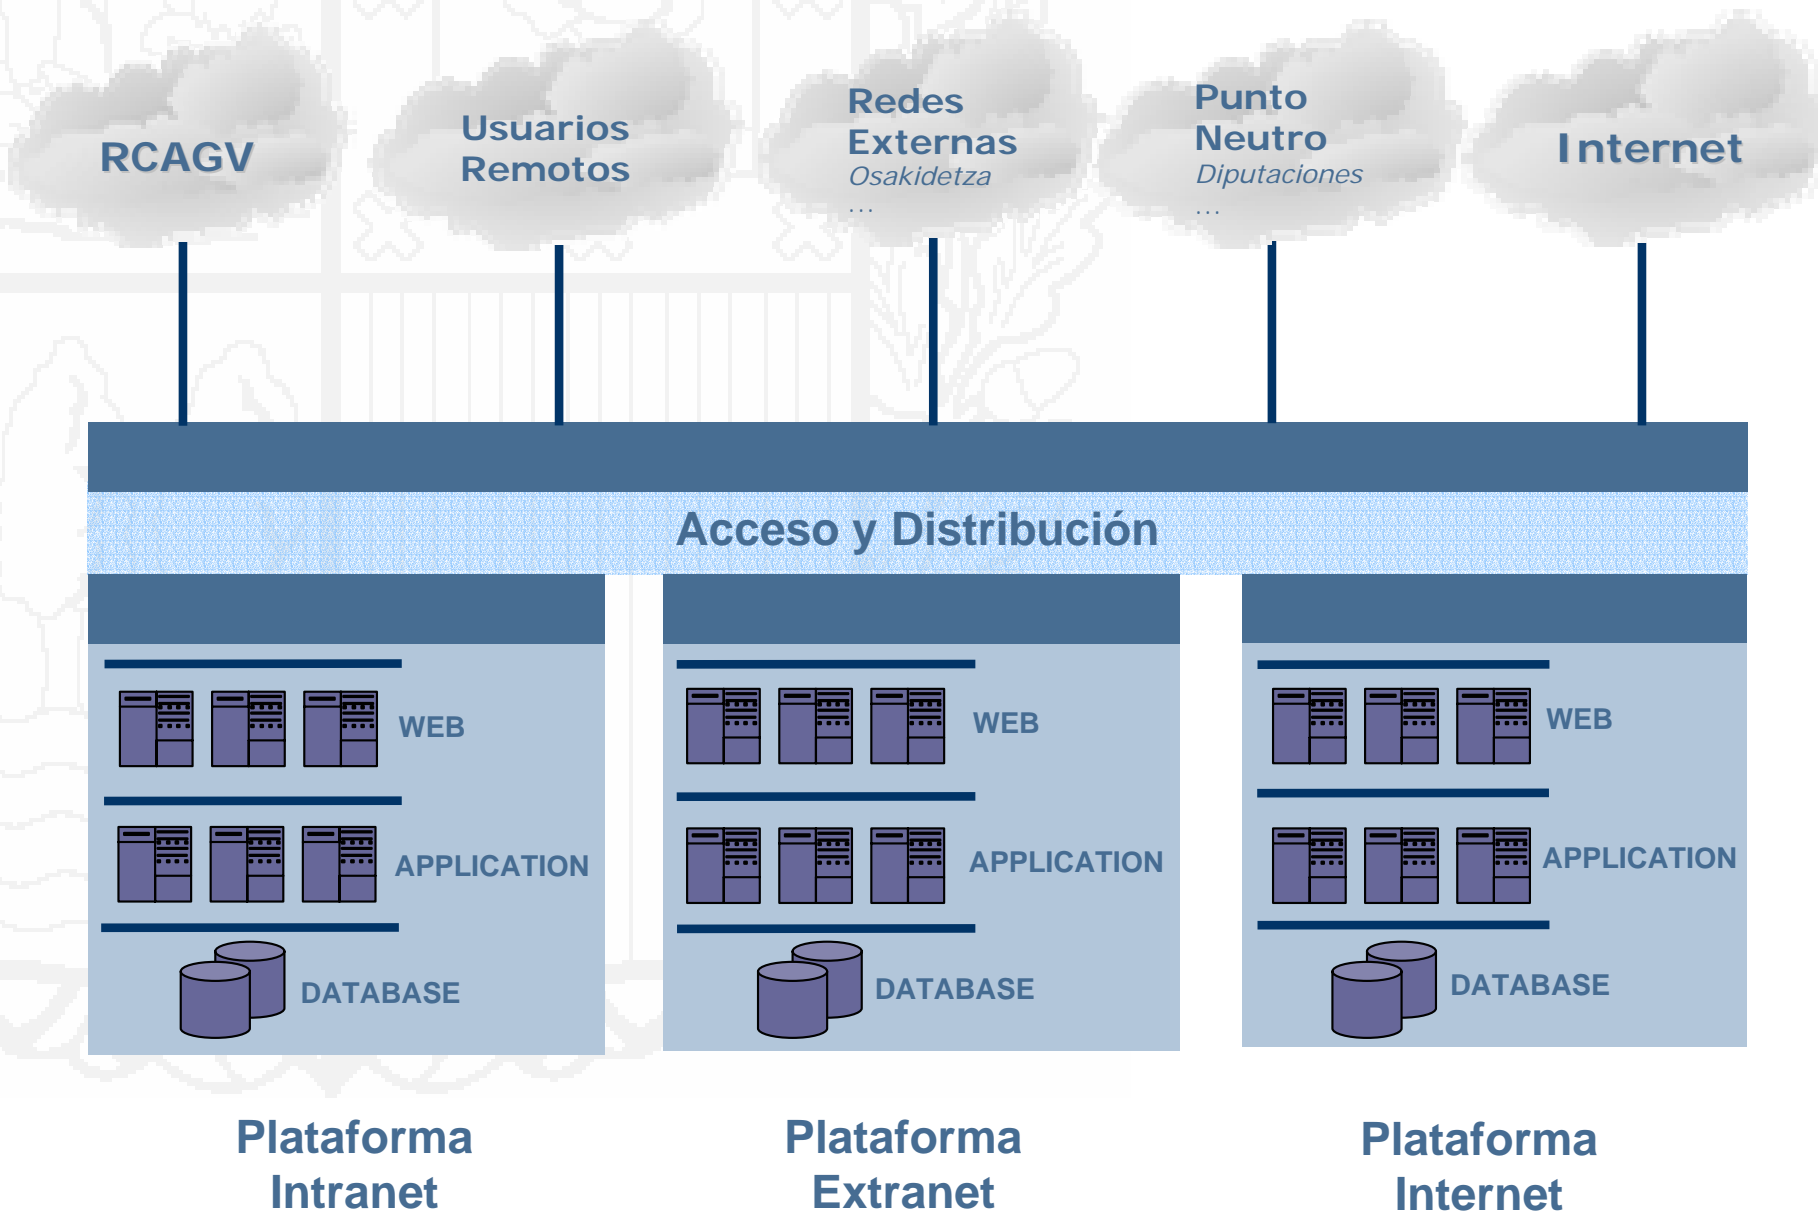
RCAGV

Usuarios Remotos

Redes Externas
Osakidetza
...

Punto Neutro
Diputaciones
...

Internet

Acceso y Distribución

WEB

APPLICATION

DATABASE

WEB

APPLICATION

DATABASE

WEB

APPLICATION

DATABASE

Plataforma Intranet

Plataforma Extranet

Plataforma Internet